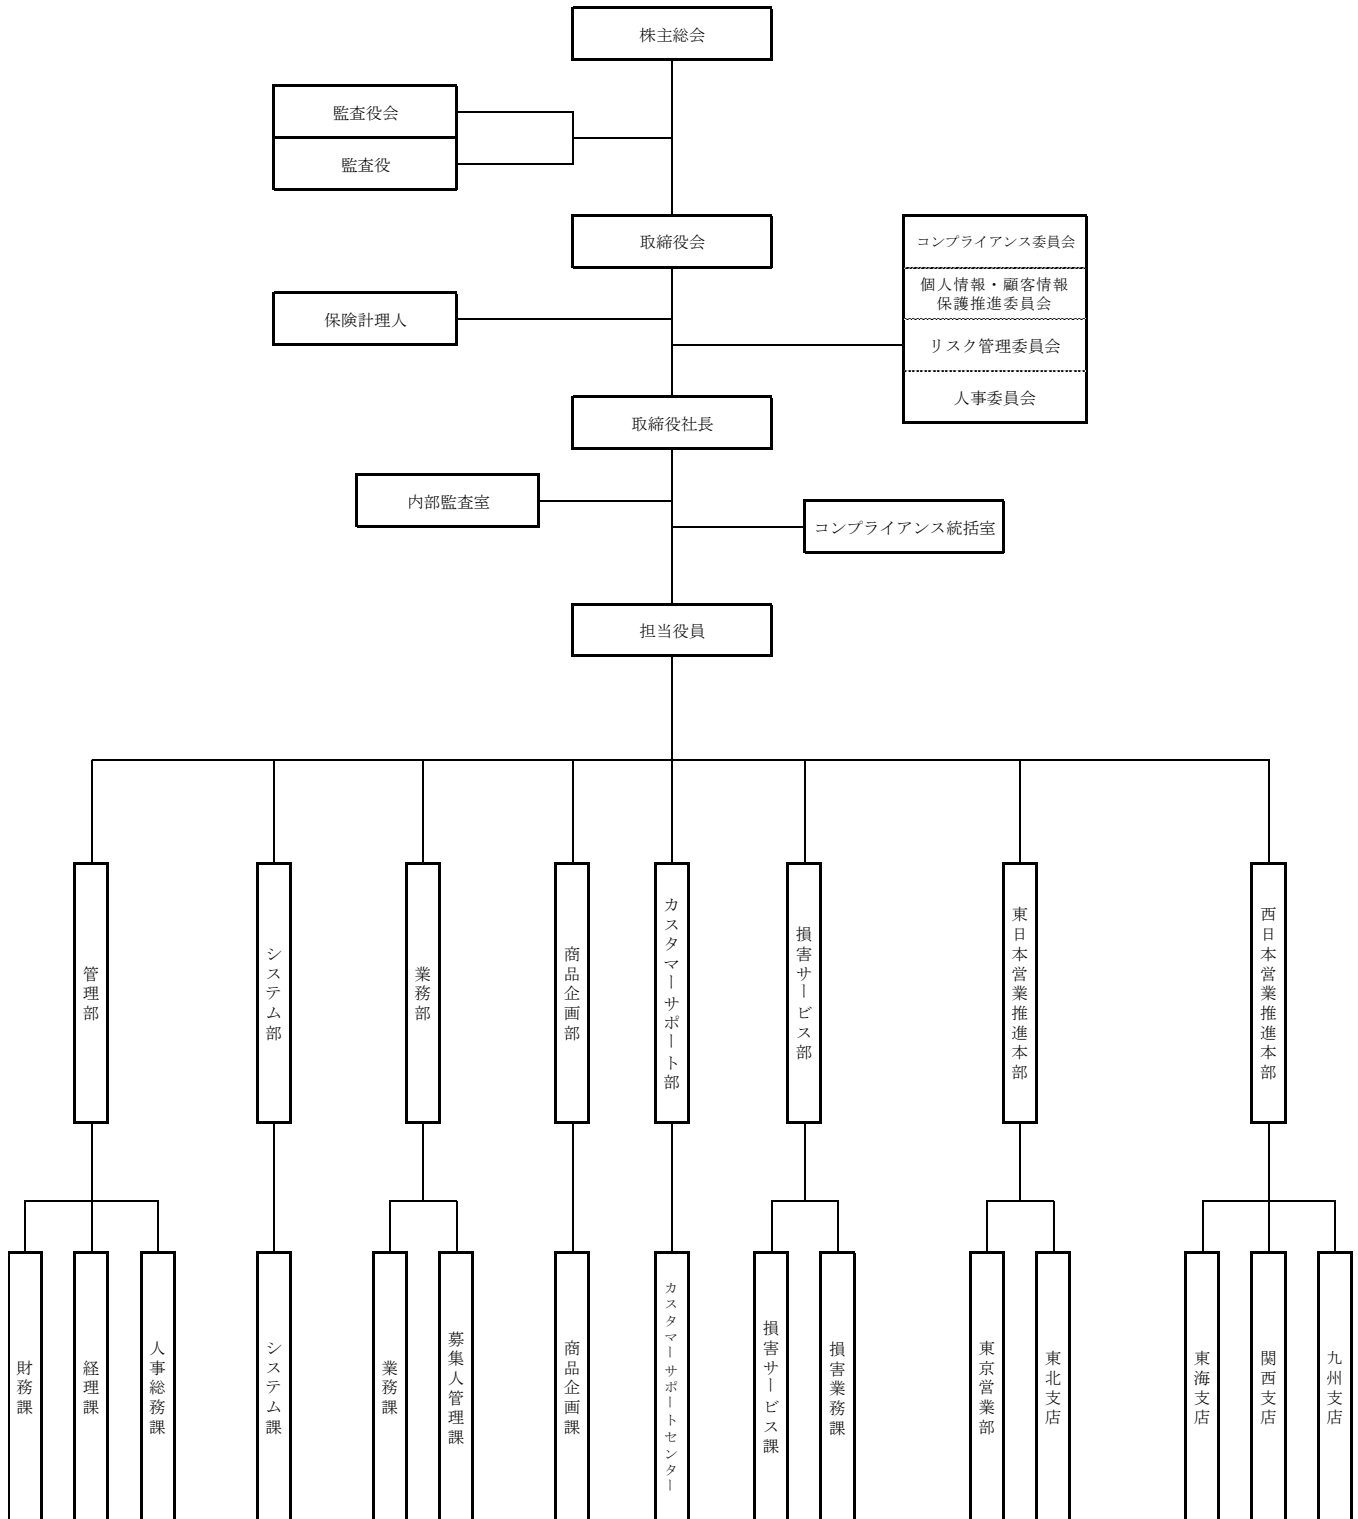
株主総会

監査役会

監査役

取締役会

コンプライアンス委員会

個人情報・顧客情報保護推進委員会

リスク管理委員会

人事委員会

保険計理人

取締役社長

内部監査室

コンプライアンス統括室

担当役員

管理部

システム部

業務部

商品企画部

カスタマーサポート部

損害サービス部

東日本営業推進本部

西日本営業推進本部

財務課

経理課

人事総務課

システム課

業務課

募集人管理課

商品企画課

カスタマーサポートセンター

損害サービス課

損害業務課

東京営業部

東北支店

東海支店

関西支店

九州支店